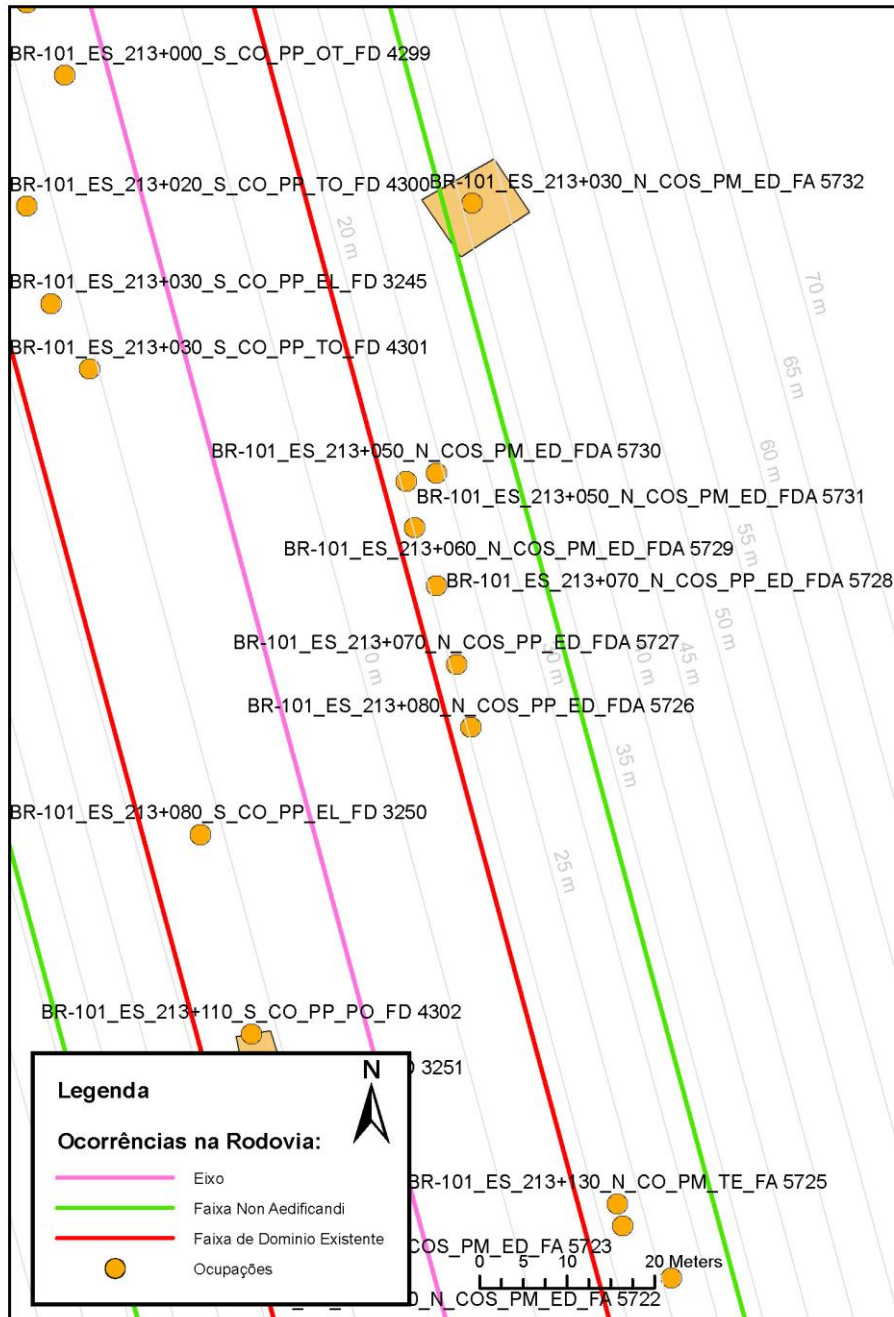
BR-101_ES_213+000_S_CO_PP_OT_FD 4299

BR-101_ES_213+020_S_CO_PP_TO_FD 4300

BR-101_ES_213+030_N_COS_PM_ED_FA 5732

20 m

70 m

BR-101_ES_213+030_S_CO_PP_EL_FD 3245

BR-101_ES_213+030_S_CO_PP_TO_FD 4301

65 m

60 m

BR-101_ES_213+050_N_COS_PM_ED_FDA 5730

BR-101_ES_213+050_N_COS_PM_ED_FDA 5731

55 m

BR-101_ES_213+060_N_COS_PM_ED_FDA 5729

BR-101_ES_213+070_N_COS_PP_ED_FDA 5728

50 m

BR-101_ES_213+070_N_COS_PP_ED_FDA 5727

45 m

BR-101_ES_213+080_N_COS_PP_ED_FDA 5726

35 m

BR-101_ES_213+080_S_CO_PP_EL_FD 3250

25 m

BR-101_ES_213+110_S_CO_PP_PO_FD 4302

3251

BR-101_ES_213+130_N_CO_PM_TE_FA 5725

COS_PM_ED_FA 5723

0_N_COS_PM_ED_FA 5722

0 5 10 20 Meters

Legenda

Ocorrências na Rodovia:

Eixo

Faixa Non Aedificandi

Faixa de Dominio Existente

Ocupações

N